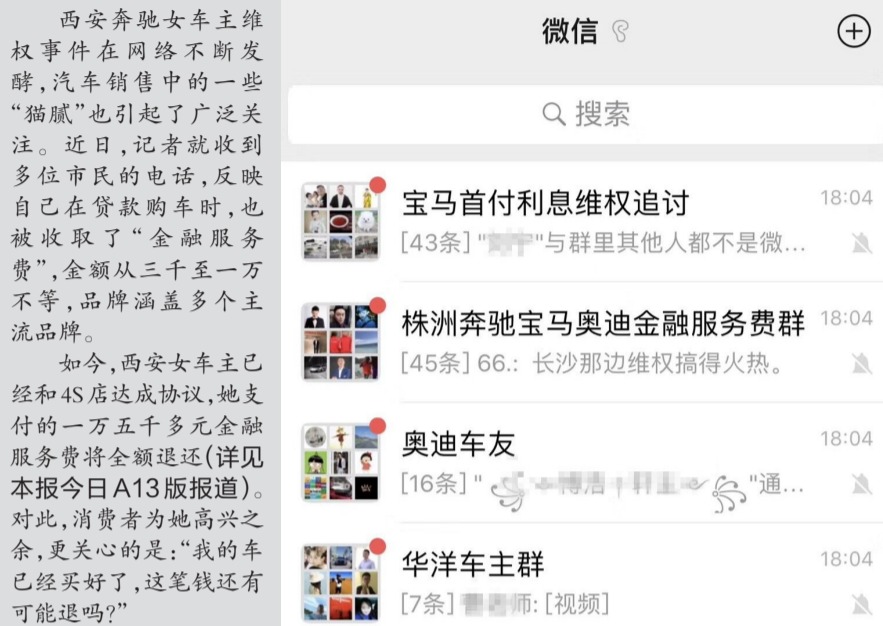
西安奔驰女车主维权事件在网络不断发酵，汽车销售中的一些"猫腻"也引起了广泛关注。近日，记者就收到多位市民的电话，反映自己在贷款购车时，也被收取了"金融服务费"，金额从三千至一万不等，品牌涵盖多个主流品牌。

如今，西安女车主已经和4S店达成协议，她支付的一万五千多元金融服务费将全额退还（详见本报今日A13版报道）。对此，消费者为她高兴之余，更关心的是："我的车已经买好了，这笔钱还有可能退吗？"

微信

搜索

宝马首付利息维权追讨
18:04
[43条] "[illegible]"与群里其他人都不是微...

株洲奔驰宝马奥迪金融服务费群
18:04
[45条] 66.: 长沙那边维权搞得火热。

奥迪车友
18:04
[16条] "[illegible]"通...

华洋车主群
18:04
[7条] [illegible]师: [视频]